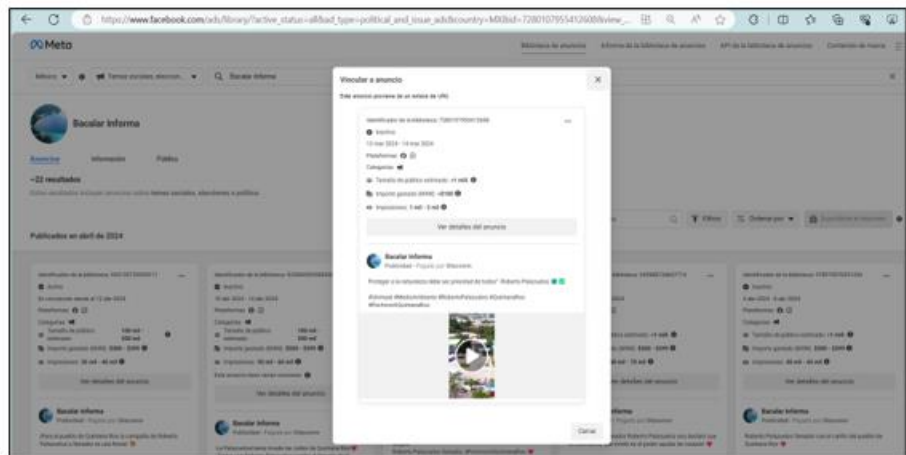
https://www.facebook.com/ads/library/?active_status=all&ad_type=political_and_issue_ads&country=MX&id=7280107955412608&view_...

Meta

Biblioteca de anuncios Informe de la biblioteca de anuncios API de la biblioteca de anuncios Contenido de marca

México Temas sociales, elecciones... Bacalar Informa

Bacalar Informa

Anuncios Información Público

~22 resultados

Publicados en abril de 2024

Vincular a anuncio

Este anuncio proviene de un enlace de URL

Identificador de la biblioteca: 7280107955412608

Inactivo

13 mar 2024 - 14 mar 2024

Plataformas

Categorías

Tamaño de público estimado: >1 mill.

Importe gastado (MXN): <$100

Impresiones: 1 mil - 2 mil

Ver detalles del anuncio

Bacalar Informa

Publicidad · Pagado por Bacalar

"Proteger a tu naturaleza debe ser prioridad de todos" Roberto Palazuelos

#Chetumal #MedioAmbiente #RobertoPalazuelos #QuintanaRoo #PorAmorAQuintanaRoo

Cerrar

Ver detalles del anuncio

Bacalar Informa

Ver detalles del anuncio

Bacalar Informa

Ver detalles del anuncio

Bacalar Informa

Ver detalles del anuncio

Bacalar Informa